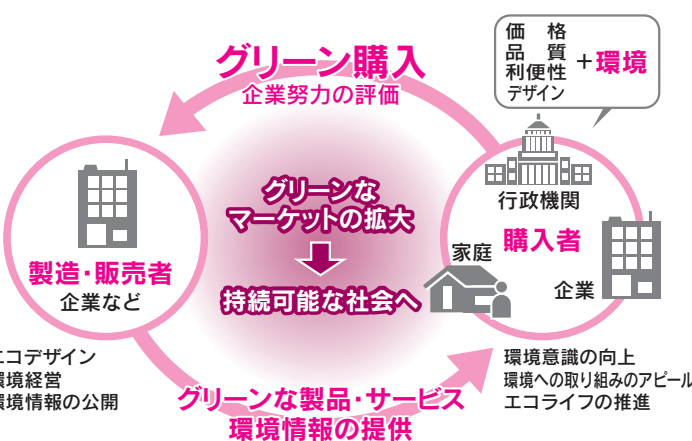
グリーン購入
企業努力の評価

価格
品質
利便性
デザイン
＋環境

行政機関
購入者
家庭
企業

製造・販売者
企業など

グリーンな
マーケットの拡大
持続可能な社会へ

エコデザイン
環境経営
環境情報の公開

グリーンな製品・サービス
環境情報の提供

環境意識の向上
環境への取り組みのアピール
エコライフの推進